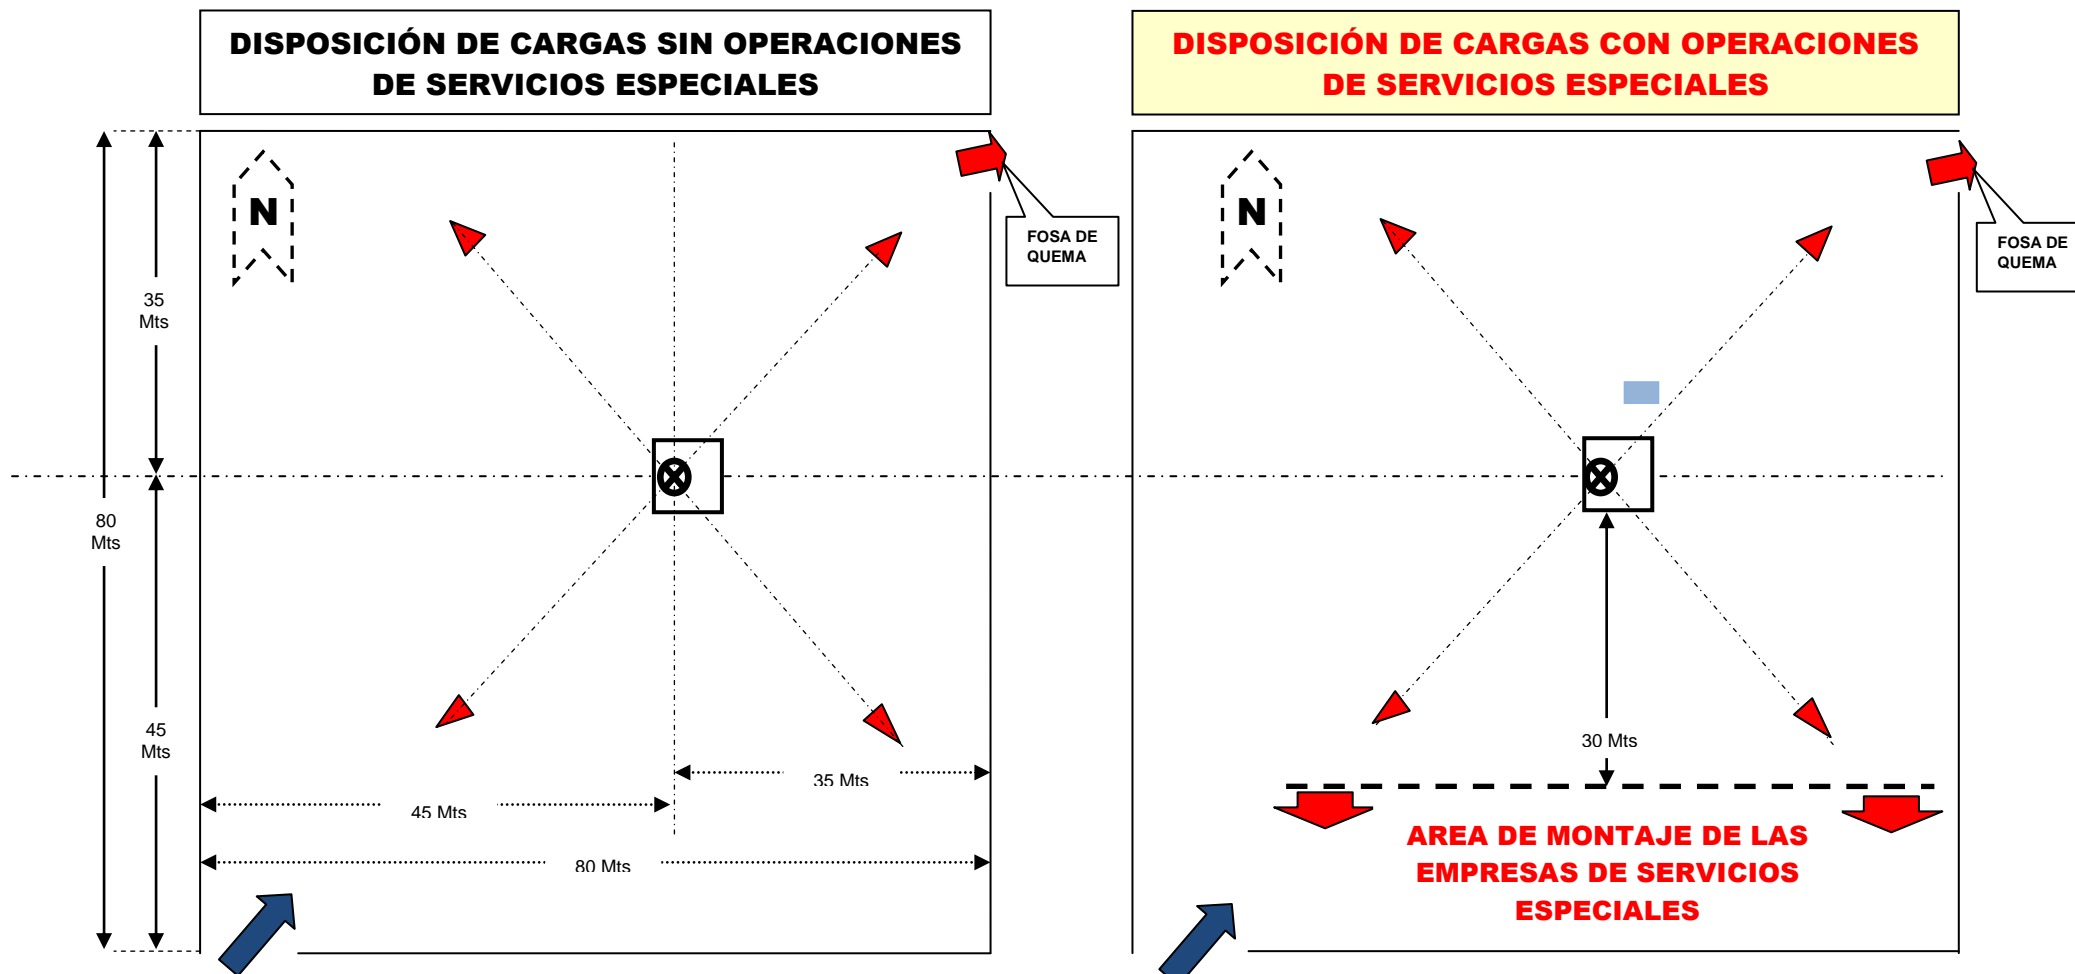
DISPOSICIÓN DE CARGAS SIN OPERACIONES DE SERVICIOS ESPECIALES

N

FOSA DE QUEMA

35 Mts

80 Mts

45 Mts

35 Mts

45 Mts

80 Mts

DISPOSICIÓN DE CARGAS CON OPERACIONES DE SERVICIOS ESPECIALES

N

FOSA DE QUEMA

30 Mts

AREA DE MONTAJE DE LAS EMPRESAS DE SERVICIOS ESPECIALES